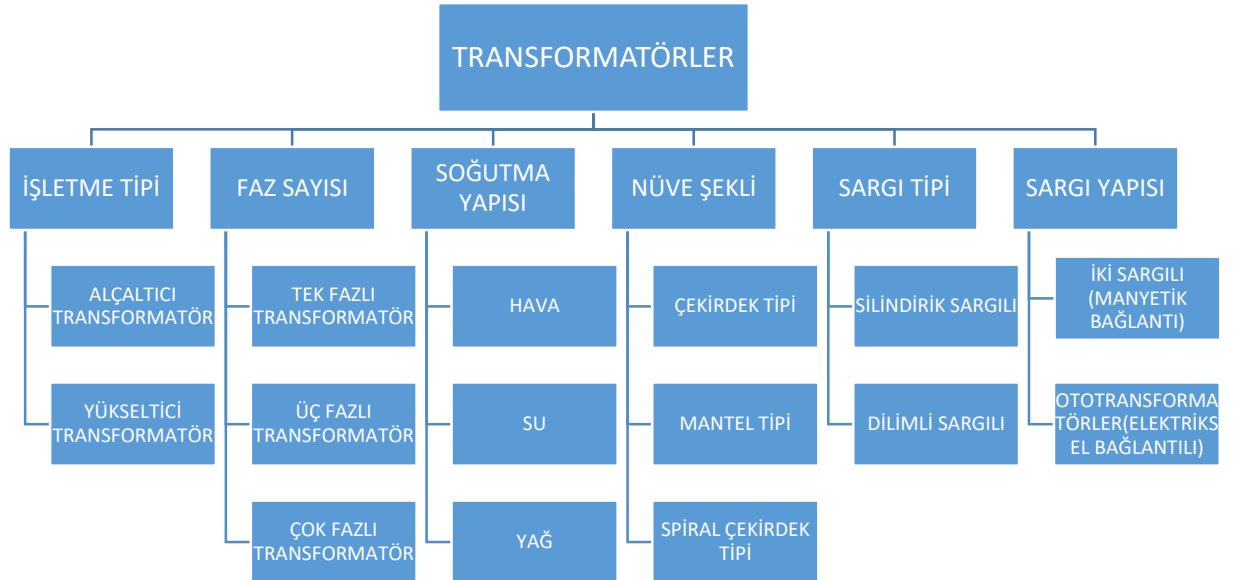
TRANSFORMATÖRLER

İŞLETME TİPİ

ALÇALTICI TRANSFORMATÖR

YÜKSELTİCİ TRANSFORMATÖR

FAZ SAYISI

TEK FAZLI TRANSFORMATÖR

ÜÇ FAZLI TRANSFORMATÖR

ÇOK FAZLI TRANSFORMATÖR

SOĞUTMA YAPISI

HAVA

SU

YAĞ

NÜVE ŞEKLİ

ÇEKİRDEK TİPİ

MANTEL TİPİ

SPİRAL ÇEKİRDEK TİPİ

SARGI TİPİ

SİLİNDİRİK SARGILI

DİLİMLİ SARGILI

SARGI YAPISI

İKİ SARGILI (MANYETİK BAĞLANTI)

OTOTRANSFORMATÖRLER(ELEKTRİKSEL BAĞLANTILI)